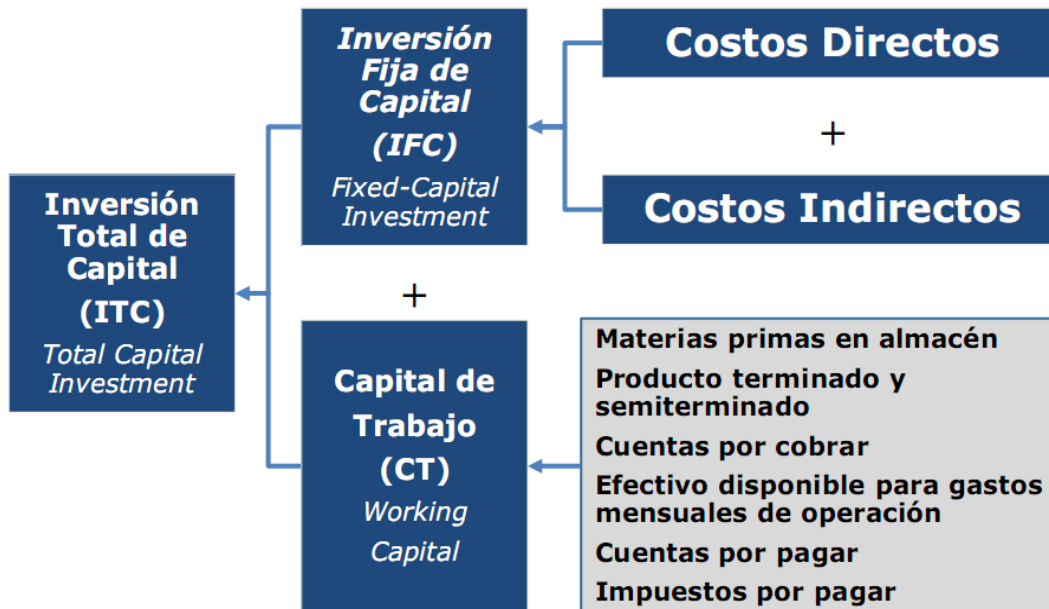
Inversión Total de Capital
(ITC)
Total Capital Investment

Inversión Fija de Capital
(IFC)
Fixed-Capital Investment

Costos Directos
+
Costos Indirectos

+

Capital de Trabajo
(CT)
Working Capital

Materias primas en almacén
Producto terminado y semiterminado
Cuentas por cobrar
Efectivo disponible para gastos mensuales de operación
Cuentas por pagar
Impuestos por pagar